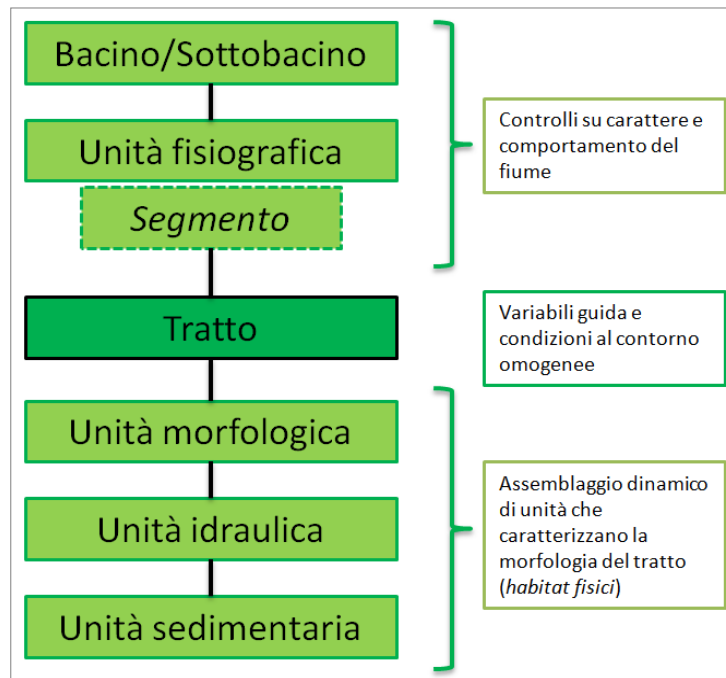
Bacino/Sottobacino

Unità fisiografica

Segmento

Tratto

Unità morfologica

Unità idraulica

Unità sedimentaria

Controlli su carattere e comportamento del fiume

Variabili guida e condizioni al contorno omogenee

Assemblaggio dinamico di unità che caratterizzano la morfologia del tratto (habitat fisici)